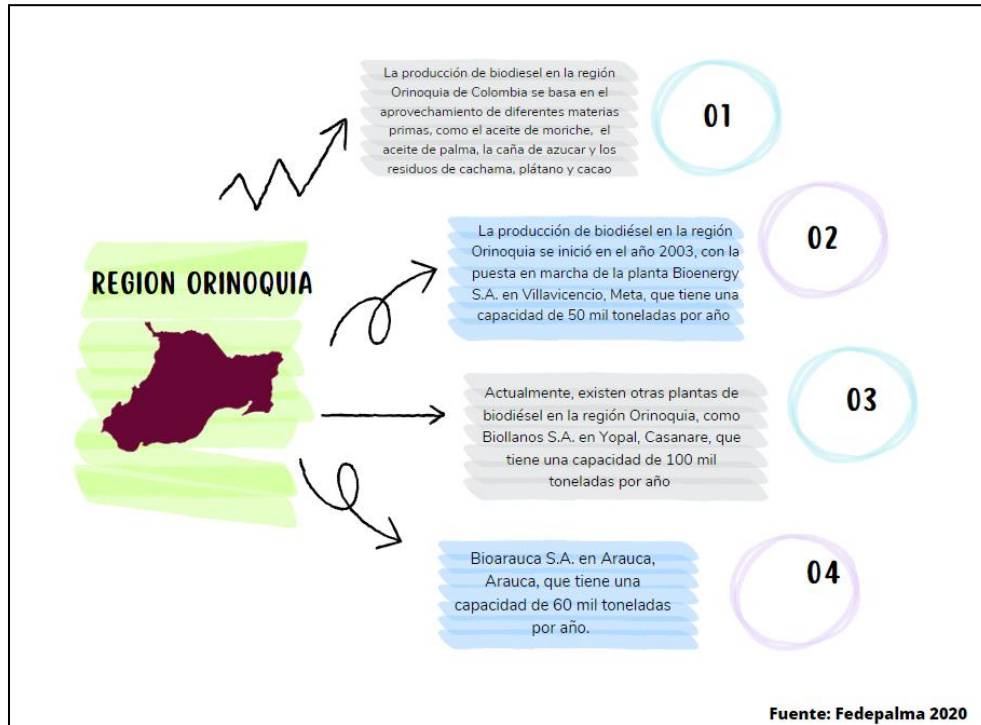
REGION ORINOQUIA

La producción de biodiesel en la región Orinoquia de Colombia se basa en el aprovechamiento de diferentes materias primas, como el aceite de moriche, el aceite de palma, la caña de azucar y los residuos de cachama, plátano y cacao

01

La producción de biodiésel en la región Orinoquia se inició en el año 2003, con la puesta en marcha de la planta Bioenergy S.A. en Villavicencio, Meta, que tiene una capacidad de 50 mil toneladas por año

02

Actualmente, existen otras plantas de biodiésel en la región Orinoquia, como Biollanos S.A. en Yopal, Casanare, que tiene una capacidad de 100 mil toneladas por año

03

Bioarauca S.A. en Arauca, Arauca, que tiene una capacidad de 60 mil toneladas por año.

04

Fuente: Fedepalma 2020